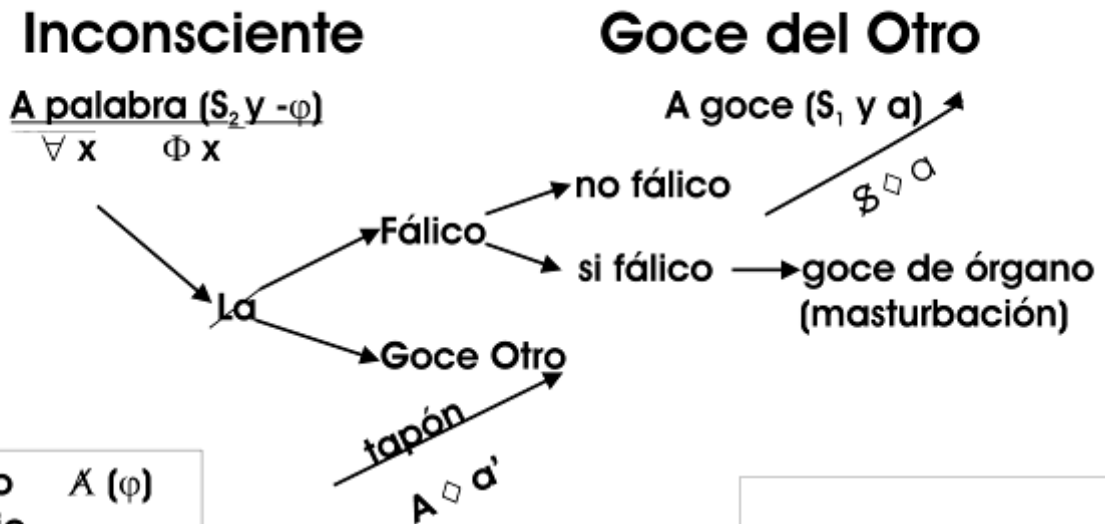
Inconsciente

Goce del Otro

A palabra ($S_2$ y $-\varphi$)
$\forall$ x $\Phi$ x

A goce ($S_1$ y a)

$\$ \diamond a$

no fálico

Fálico

si fálico → goce de órgano (masturbación)

La

Goce Otro

tapón

$A \diamond a'$

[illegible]o $\cancel{A}$ ($\varphi$)
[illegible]